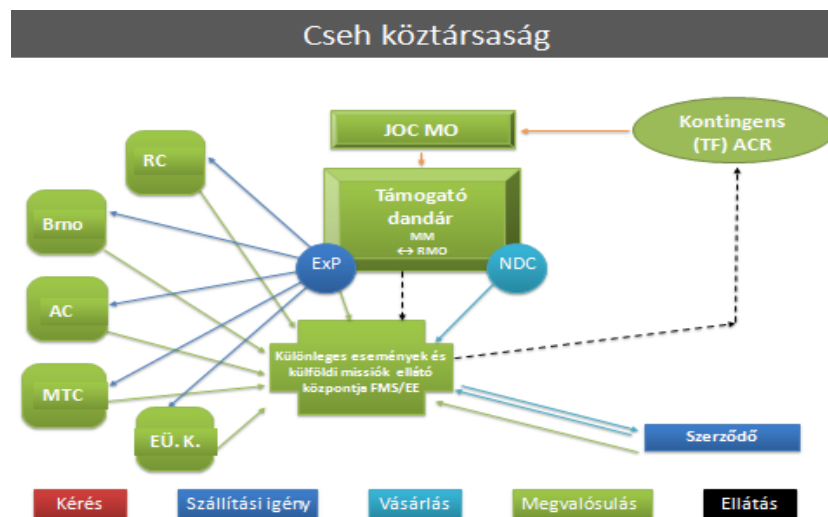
Cseh köztársaság

JOC MO

Kontingens (TF) ACR

RC

Brno

AC

MTC

EÜ. K.

Támogató dandár
MM
↔ RMO

ExP

NDC

Különleges események és külföldi missiók ellátó központja FMS/EE

Szerződő

Kérés

Szállítási igény

Vásárlás

Megvalósulás

Ellátás